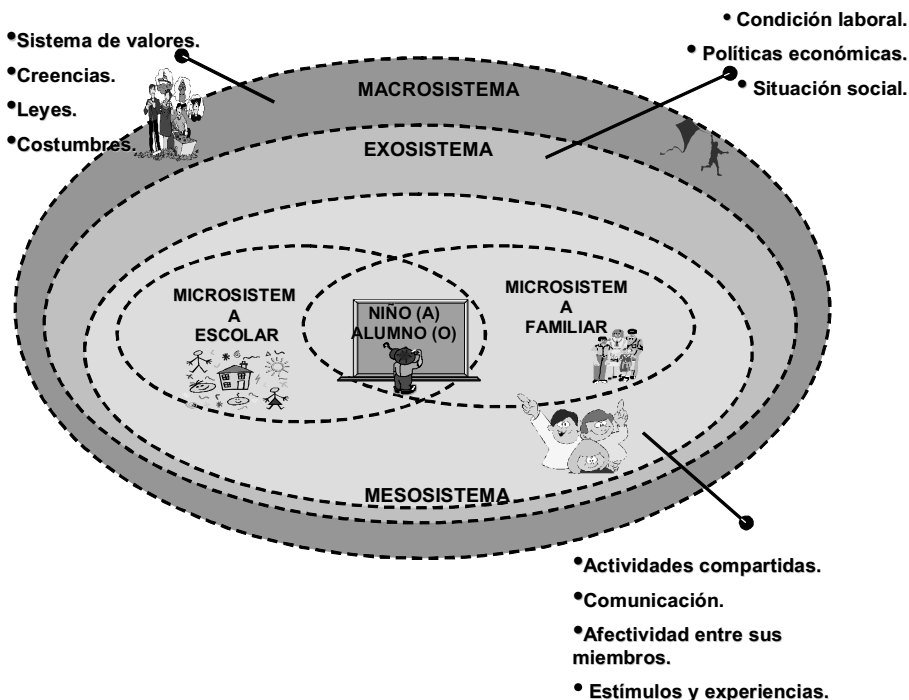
•Sistema de valores.
•Creencias.
•Leyes.
•Costumbres.

• Condición laboral.
• Políticas económicas.
• Situación social.

MACROSISTEMA

EXOSISTEMA

MICROSISTEM A ESCOLAR

NIÑO (A) ALUMNO (O)

MICROSISTEM A FAMILIAR

MESOSISTEMA

•Actividades compartidas.
•Comunicación.
•Afectividad entre sus miembros.
• Estímulos y experiencias.